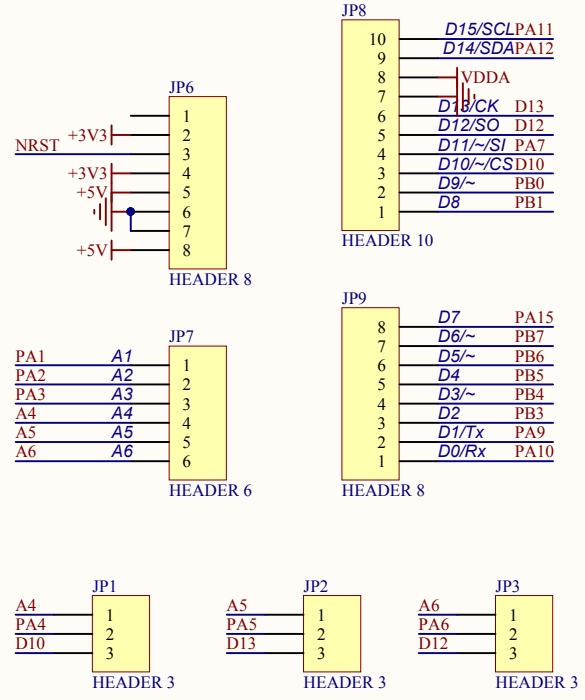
JP8

| Pin | Net | Label |
|---|---|---|
| 10 | D15/SCL | PA11 |
| 9 | D14/SDA | PA12 |
| 8 | VDDA | |
| 7 | | |
| 6 | D13/CK | D13 |
| 5 | D12/SO | D12 |
| 4 | D11/~/SI | PA7 |
| 3 | D10/~/CS | D10 |
| 2 | D9/~ | PB0 |
| 1 | D8 | PB1 |

HEADER 10

JP6

| Label | Pin |
|---|---|
| | 1 |
| +3V3 | 2 |
| NRST | 3 |
| +3V3 | 4 |
| +5V | 5 |
| | 6 |
| | 7 |
| +5V | 8 |

HEADER 8

JP7

| Label | Net | Pin |
|---|---|---|
| PA1 | A1 | 1 |
| PA2 | A2 | 2 |
| PA3 | A3 | 3 |
| A4 | A4 | 4 |
| A5 | A5 | 5 |
| A6 | A6 | 6 |

HEADER 6

JP9

| Pin | Net | Label |
|---|---|---|
| 8 | D7 | PA15 |
| 7 | D6/~ | PB7 |
| 6 | D5/~ | PB6 |
| 5 | D4 | PB5 |
| 4 | D3/~ | PB4 |
| 3 | D2 | PB3 |
| 2 | D1/Tx | PA9 |
| 1 | D0/Rx | PA10 |

HEADER 8

JP1

| Label | Pin |
|---|---|
| A4 | 1 |
| PA4 | 2 |
| D10 | 3 |

HEADER 3

JP2

| Label | Pin |
|---|---|
| A5 | 1 |
| PA5 | 2 |
| D13 | 3 |

HEADER 3

JP3

| Label | Pin |
|---|---|
| A6 | 1 |
| PA6 | 2 |
| D12 | 3 |

HEADER 3